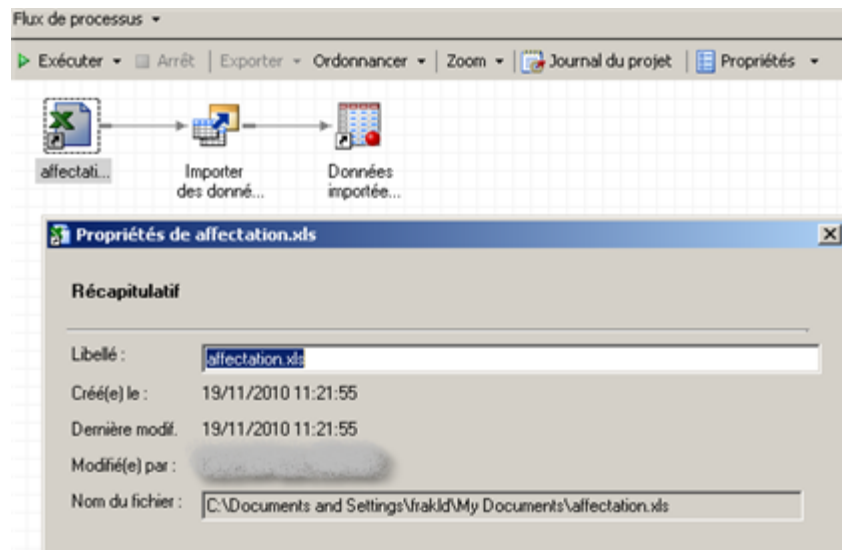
Flux de processus ▾

Exécuter ▾ Arrêt | Exporter ▾ Ordonnancer ▾ | Zoom ▾ | Journal du projet | Propriétés ▾

affectati...

Importer des donné...

Données importée...

Propriétés de affectation.xls

Récapitulatif

Libellé : affectation.xls

Créé(e) le : 19/11/2010 11:21:55

Dernière modif. 19/11/2010 11:21:55

Modifié(e) par : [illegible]

Nom du fichier : C:\Documents and Settings\frakld\My Documents\affectation.xls